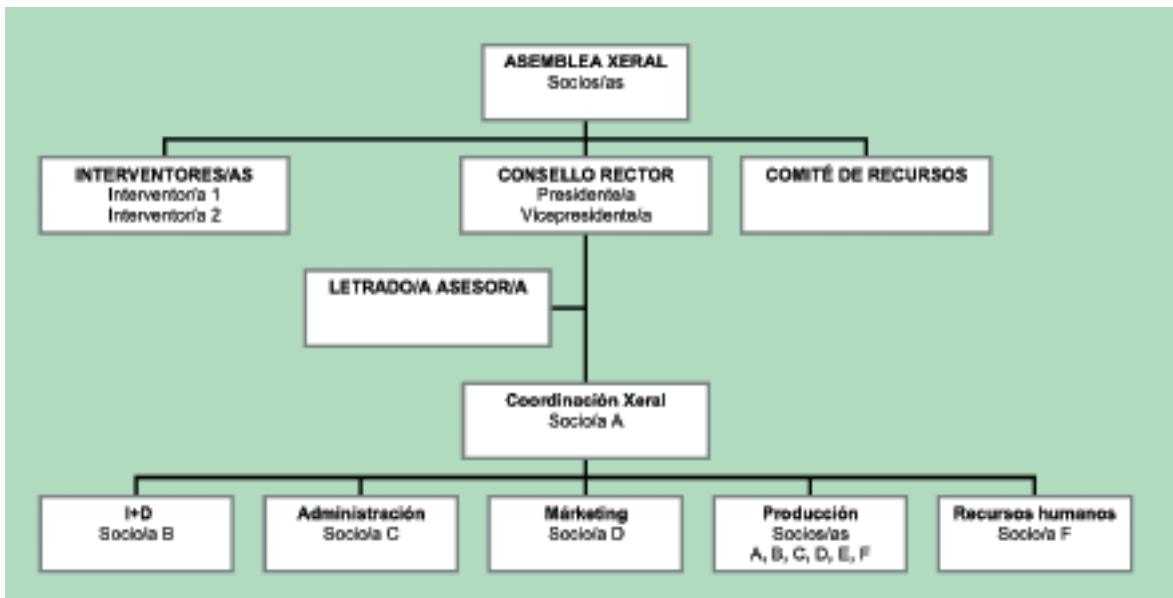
ASEMBLEA XERAL
Socios/as

INTERVENTORES/AS
Interventor/a 1
Interventor/a 2

CONSELLO RECTOR
Presidente/a
Vicepresidente/a

COMITÉ DE RECURSOS

LETRADO/A ASESOR/A

Coordinación Xeral
Socio/a A

I+D
Socio/a B

Administración
Socio/a C

Márketing
Socio/a D

Produción
Socios/as
A, B, C, D, E, F

Recursos humanos
Socio/a F